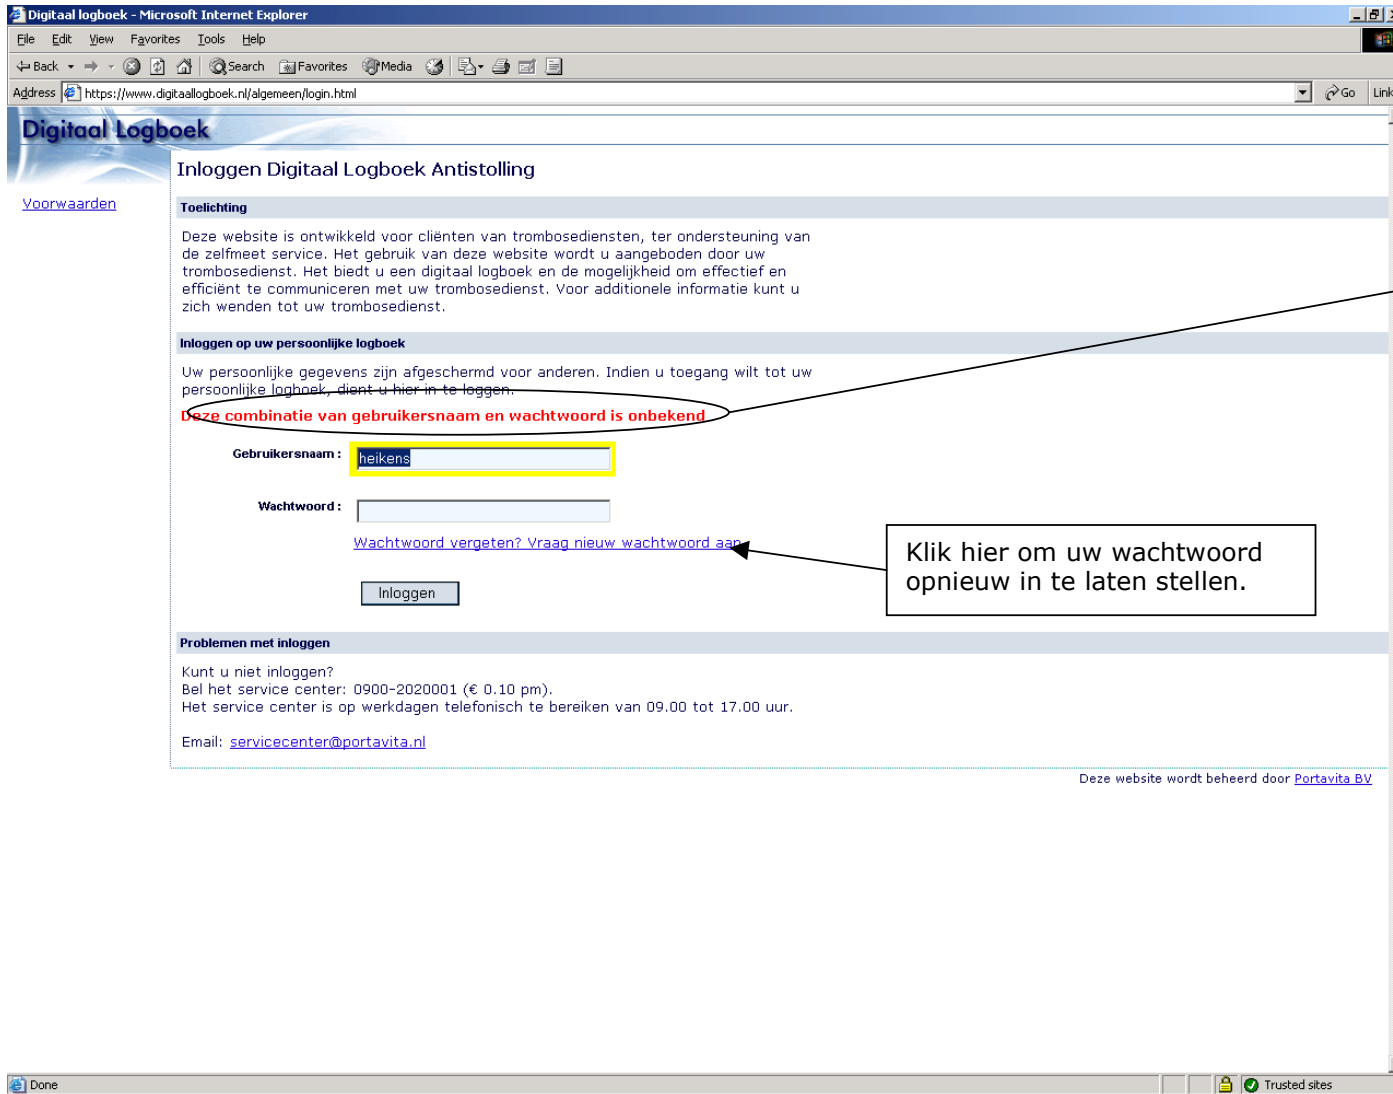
Digitaal logboek - Microsoft Internet Explorer

File Edit View Favorites Tools Help

Back Search Favorites Media

Address https://www.digitaallogboek.nl/algemeen/login.html Go Link

Digitaal Logboek

Voorwaarden

Inloggen Digitaal Logboek Antistolling

Toelichting

Deze website is ontwikkeld voor cliënten van trombosediensten, ter ondersteuning van de zelfmeet service. Het gebruik van deze website wordt u aangeboden door uw trombosedienst. Het biedt u een digitaal logboek en de mogelijkheid om effectief en efficiënt te communiceren met uw trombosedienst. Voor additionele informatie kunt u zich wenden tot uw trombosedienst.

Inloggen op uw persoonlijke logboek

Uw persoonlijke gegevens zijn afgeschermd voor anderen. Indien u toegang wilt tot uw persoonlijke logboek, dient u hier in te loggen.

Deze combinatie van gebruikersnaam en wachtwoord is onbekend

Gebruikersnaam : heikens

Wachtwoord :

Wachtwoord vergeten? Vraag nieuw wachtwoord aan

Klik hier om uw wachtwoord opnieuw in te laten stellen.

Inloggen

Problemen met inloggen

Kunt u niet inloggen?
Bel het service center: 0900-2020001 (€ 0.10 pm).
Het service center is op werkdagen telefonisch te bereiken van 09.00 tot 17.00 uur.

Email: servicecenter@portavita.nl

Deze website wordt beheerd door Portavita BV

Done

Trusted sites